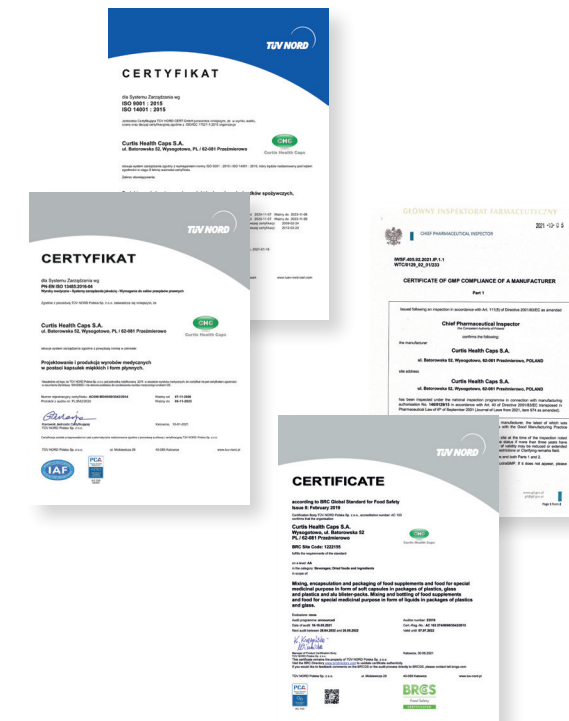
TÜV NORD

CERTYFIKAT

dla Systemu Zarządzania wg
ISO 9001 : 2015
ISO 14001 : 2015

Curtis Health Caps S.A.
ul. Batorowska 52, Wysogotowo, PL / 62-081 Przeźmierowo

CHC
Curtis Health Caps

TÜV NORD

CERTYFIKAT

dla Systemu Zarządzania wg
PN-EN ISO 13485:2016-04

Curtis Health Caps S.A.
ul. Batorowska 52, Wysogotowo, PL / 62-081 Przeźmierowo

CHC
Curtis Health Caps

Projektowanie i produkcja wyrobów medycznych w postaci kapsułek miękkich i form płynnych.

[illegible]

IAF

PCA

GŁÓWNY INSPEKTORAT FARMACEUTYCZNY

CHIEF PHARMACEUTICAL INSPECTOR

2021 -03- 05

IWSF.405.02.2021.IP.1.1
WTC/0120_02_01/253

CERTIFICATE OF GMP COMPLIANCE OF A MANUFACTURER

Part 1

Chief Pharmaceutical Inspector

Curtis Health Caps S.A.
ul. Batorowska 52, Wysogotowo, 62-081 Przeźmierowo, POLAND

Curtis Health Caps S.A.
ul. Batorowska 52, Wysogotowo, 62-081 Przeźmierowo, POLAND

TÜV NORD

CERTIFICATE

according to BRC Global Standard for Food Safety
Issue 8: February 2018

Curtis Health Caps S.A.
Wysogotowo, ul. Batorowska 52,
PL / 62-081 Przeźmierowo

BRC Site Code: 1222105

Mixing, encapsulation and packaging of food supplements and food for special medicinal purpose in form of soft capsules in packages of plastics, glass and plastics and alu blister-packs. Mixing and bottling of food supplements and food for special medicinal purpose in form of liquids in packages of plastics and glass.

PCA

BRCGS
Food Safety